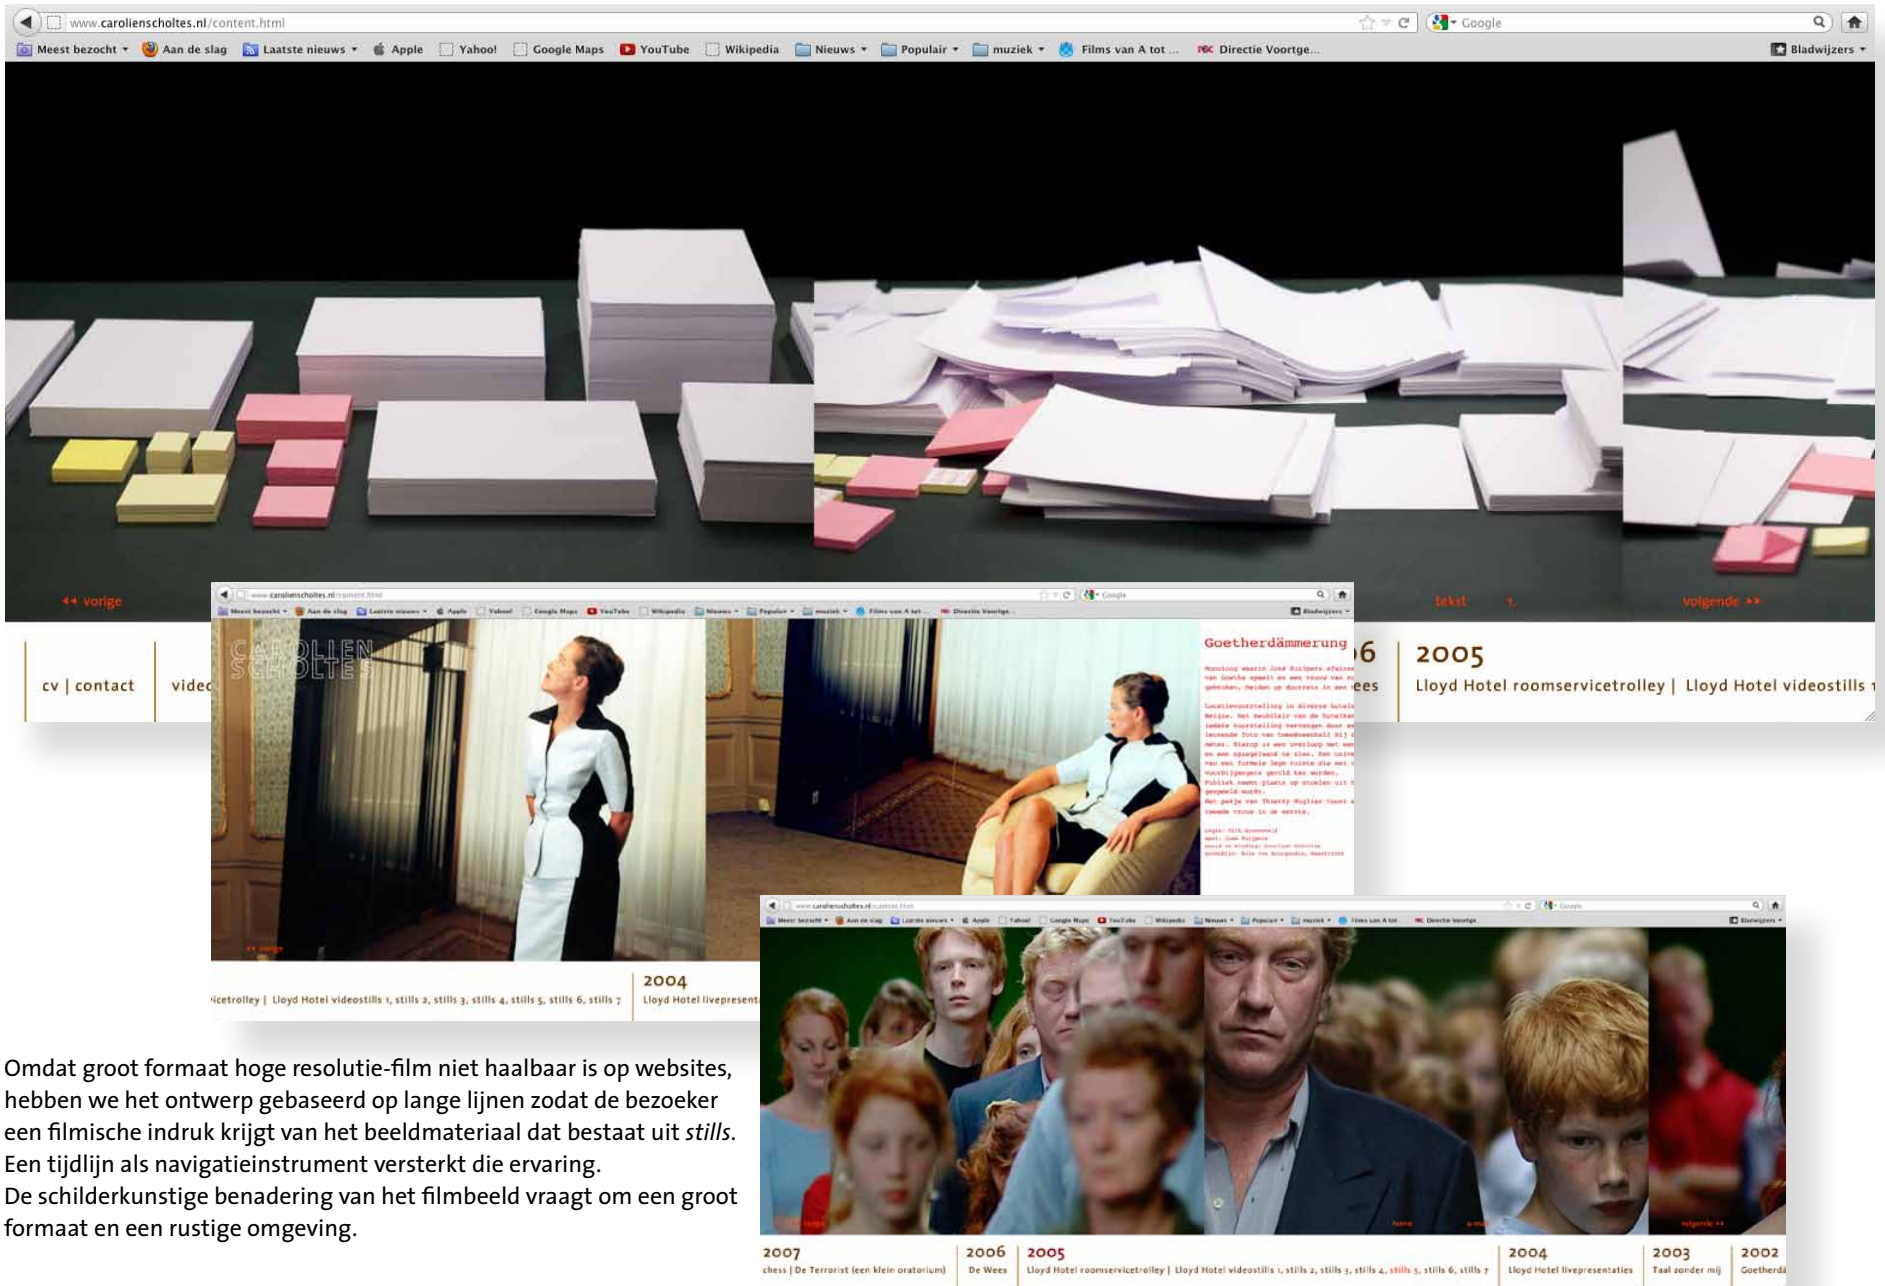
www.carolienscholtes.nl/content.html

Google

Meest bezocht ▾ Aan de slag Laatste nieuws ▾ Apple Yahoo! Google Maps YouTube Wikipedia Nieuws ▾ Populair ▾ muziek ▾ Films van A tot ... Directie Voortge... Bladwijzers ▾

◂◂ vorige

tekst 1.

volgende ▸▸

cv | contact

vide

6

ees

2005

Lloyd Hotel roomservicetrolley | Lloyd Hotel videostills

CAROLIEN SCHOLTES

Goetherdämmerung

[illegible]

icetrolley | Lloyd Hotel videostills 1, stills 2, stills 3, stills 4, stills 5, stills 6, stills 7

2004

Lloyd Hotel livepresent

Omdat groot formaat hoge resolutie-film niet haalbaar is op websites, hebben we het ontwerp gebaseerd op lange lijnen zodat de bezoeker een filmische indruk krijgt van het beeldmateriaal dat bestaat uit *stills*. Een tijdlijn als navigatieinstrument versterkt die ervaring.
De schilderkunstige benadering van het filmbeeld vraagt om een groot formaat en een rustige omgeving.

2007
chess | De Terrorist (een klein oratorium)

2006
De Wees

2005
Lloyd Hotel roomservicetrolley | Lloyd Hotel videostills 1, stills 2, stills 3, stills 4, stills 5, stills 6, stills 7

2004
Lloyd Hotel livepresentaties

2003
Taal zonder mij

2002
Goetherdä